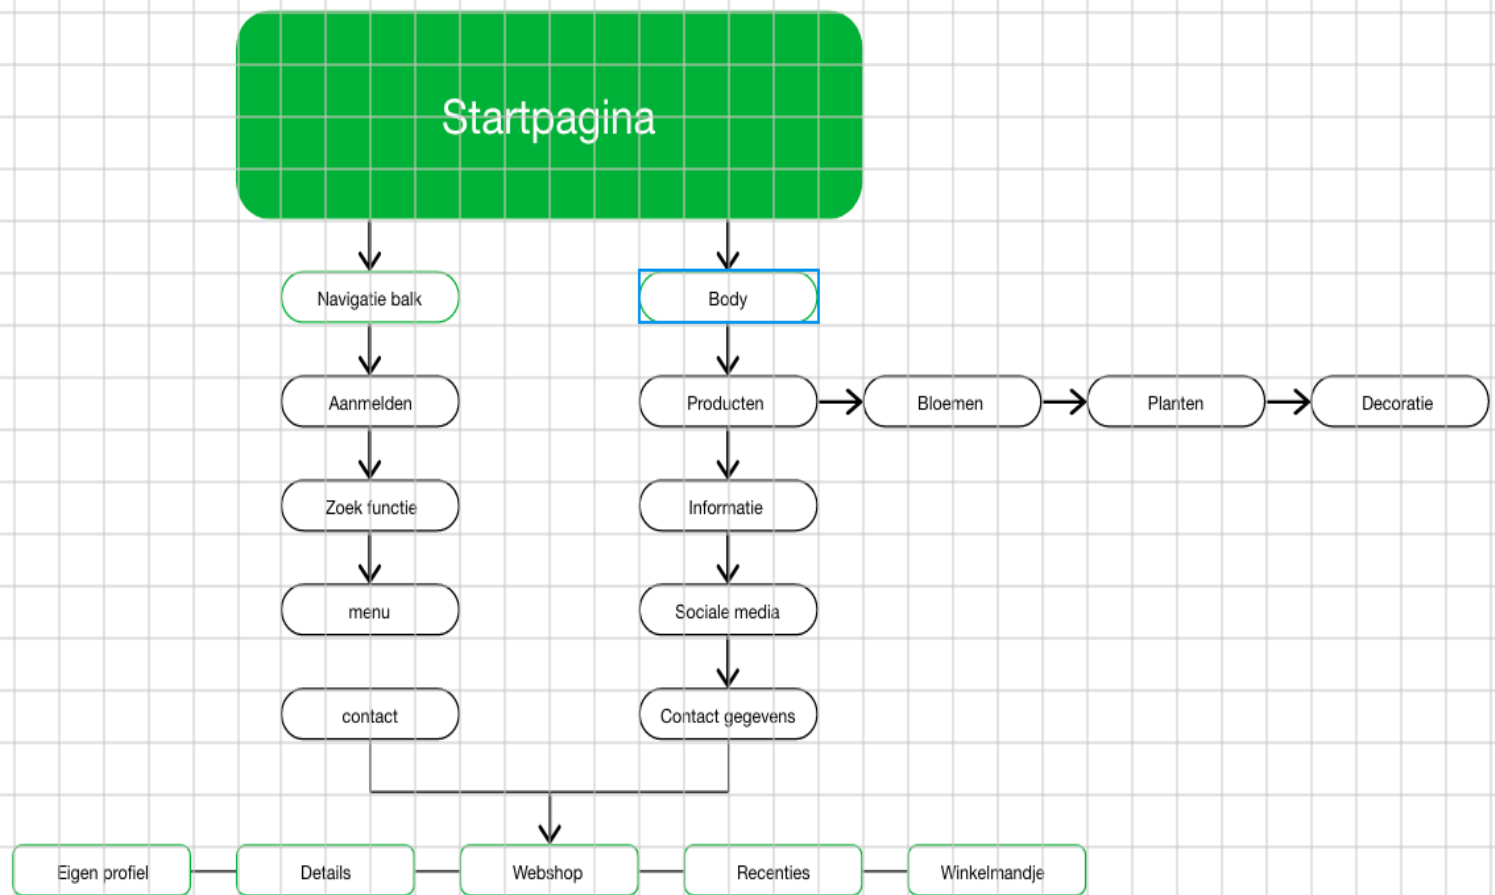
Startpagina

Navigatie balk

Aanmelden

Zoek functie

menu

contact

Body

Producten

Bloemen

Planten

Decoratie

Informatie

Sociale media

Contact gegevens

Eigen profiel

Details

Webshop

Recenties

Winkelmandje